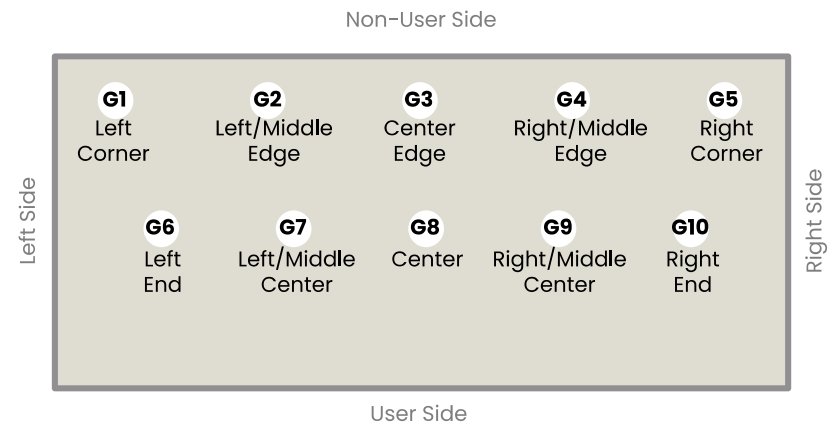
Non-User Side

Left Side

G1
Left Corner

G2
Left/Middle Edge

G3
Center Edge

G4
Right/Middle Edge

G5
Right Corner

G6
Left End

G7
Left/Middle Center

G8
Center

G9
Right/Middle Center

G10
Right End

Right Side

User Side